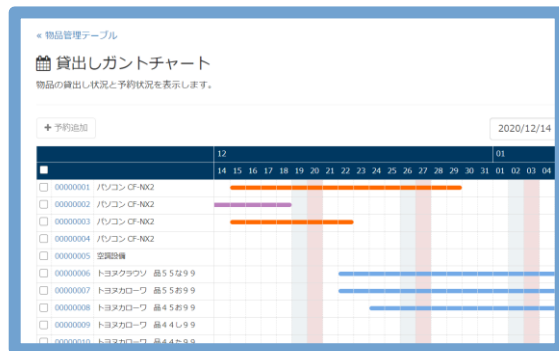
« 物品管理テーブル

貸出しガントチャート

物品の貸出し状況と予約状況を表示します。

+ 予約追加

2020/12/14

12 | 01
14 15 16 17 18 19 20 21 22 23 24 25 26 27 28 29 30 31 01 02 03 04

00000001 パソコン CF-NX2
00000002 パソコン CF-NX2
00000003 パソコン CF-NX2
00000004 パソコン CF-NX2
00000005 空調設備
00000006 トヨタクラウン 品５５な９９
00000007 トヨタカローラ 品５５お９９
00000008 トヨタカローラ 品４５お９９
00000009 トヨタカローラ 品４４し９９
00000010 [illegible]